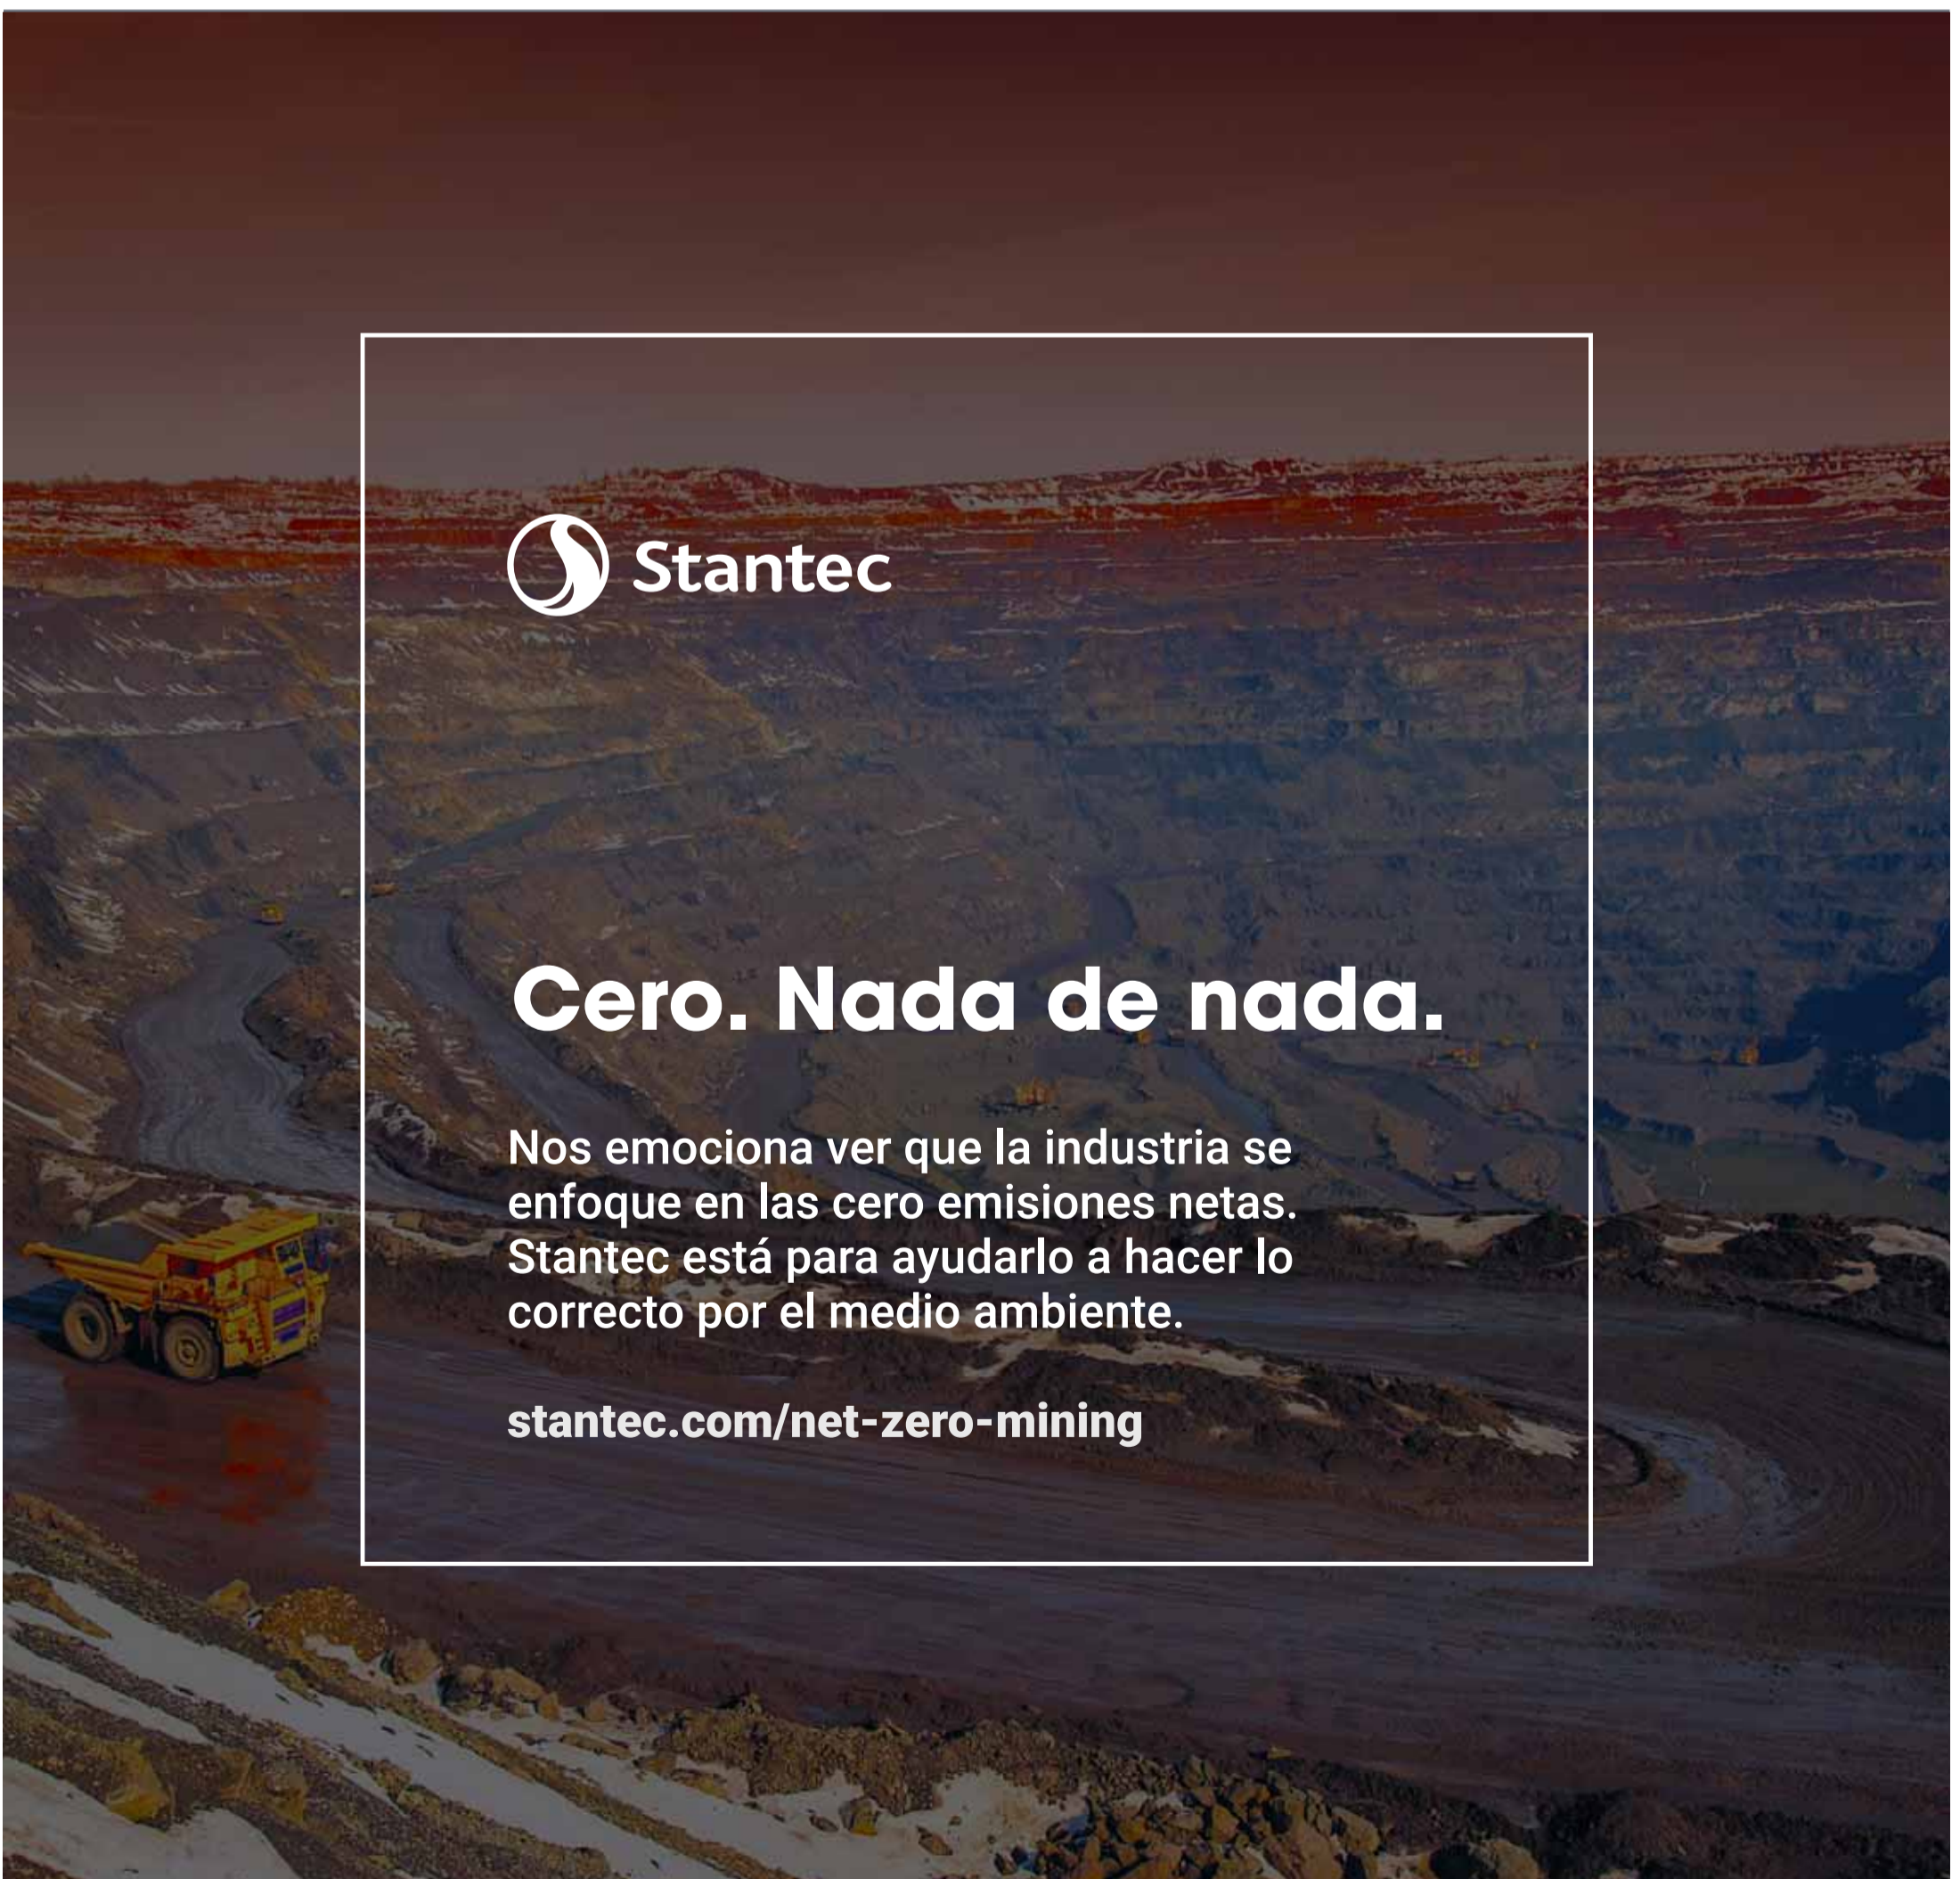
Stantec

Cero. Nada de nada.

Nos emociona ver que la industria se enfoque en las cero emisiones netas. Stantec está para ayudarlo a hacer lo correcto por el medio ambiente.

stantec.com/net-zero-mining